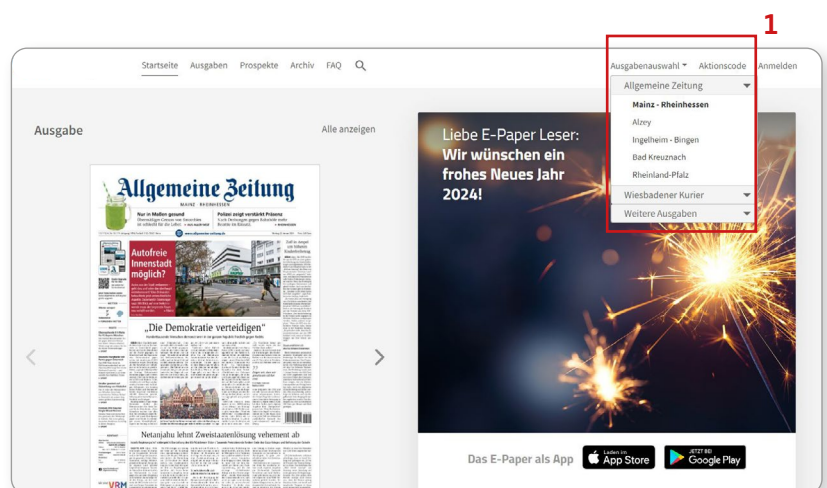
1

Startseite Ausgaben Prospekte Archiv FAQ

Ausgabenauswahl Aktionscode Anmelden

Allgemeine Zeitung

Mainz - Rheinhessen

Alzey

Ingelheim - Bingen

Bad Kreuznach

Rheinland-Pfalz

Wiesbadener Kurier

Weitere Ausgaben

Ausgabe

Alle anzeigen

Allgemeine Zeitung

MAINZ · RHEINHESSEN

Nur in Maßen gesund

Polizei zeigt verstärkt Präsenz

Autofreie Innenstadt möglich?

„Die Demokratie verteidigen"

Netanjahu lehnt Zweistaatenlösung vehement ab

VRM

Liebe E-Paper Leser:

Wir wünschen ein frohes Neues Jahr 2024!

Das E-Paper als App

Laden im App Store

JETZT BEI Google Play